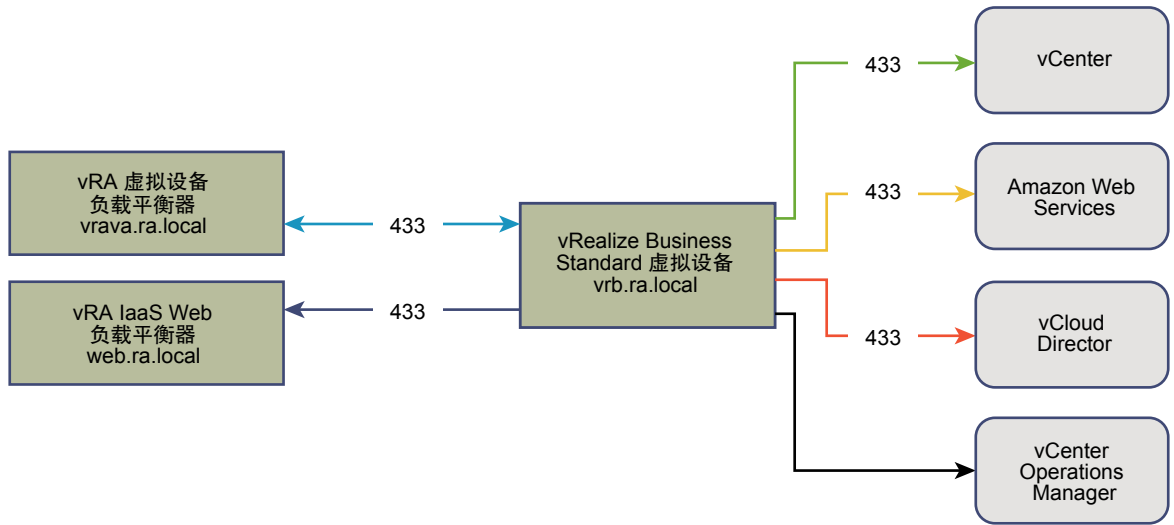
vRA 虚拟设备
负载平衡器
vrava.ra.local

vRA IaaS Web
负载平衡器
web.ra.local

433

433

vRealize Business
Standard 虚拟设备
vrb.ra.local

433

433

433

vCenter

Amazon Web
Services

vCloud
Director

vCenter
Operations
Manager